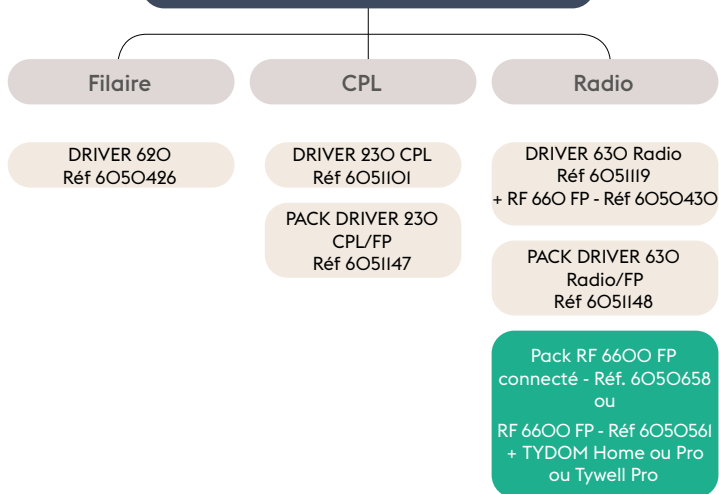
Filaire

CPL

Radio

DRIVER 620
Réf 6050426

DRIVER 230 CPL
Réf 6051101

PACK DRIVER 230
CPL/FP
Réf 6051147

DRIVER 630 Radio
Réf 6051119
+ RF 660 FP - Réf 6050430

PACK DRIVER 630
Radio/FP
Réf 6051148

Pack RF 6600 FP
connecté - Réf. 6050658
ou
RF 6600 FP - Réf 6050561
+ TYDOM Home ou Pro
ou Tywell Pro